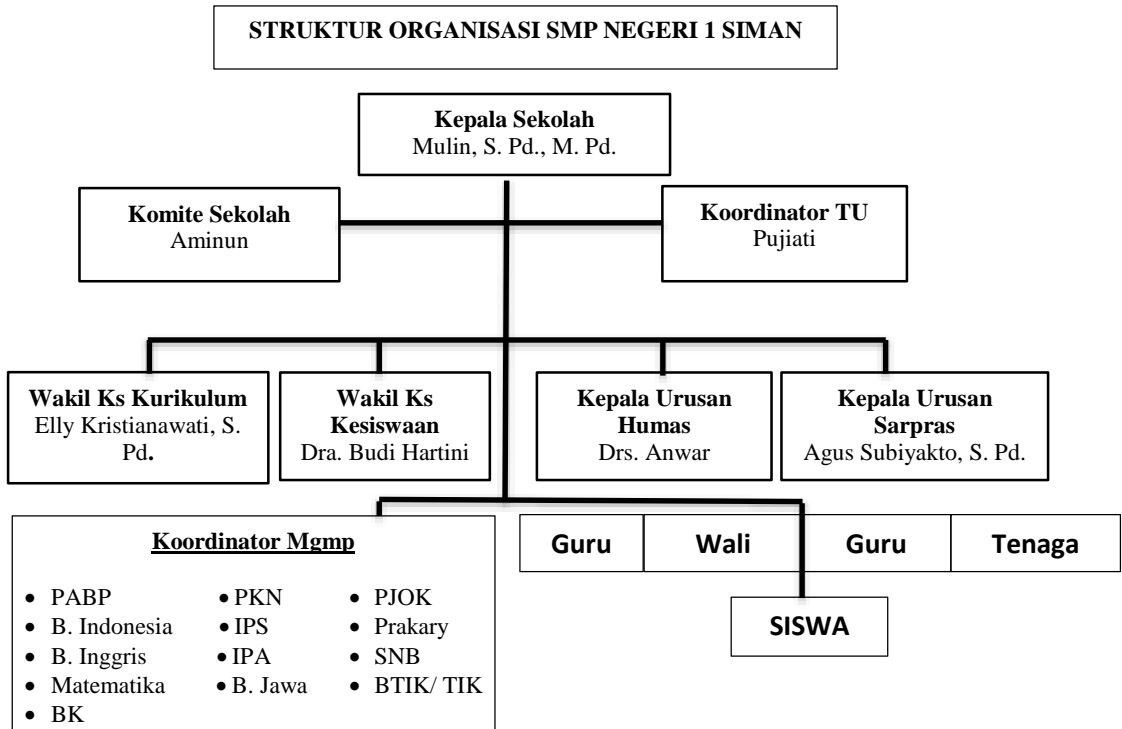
STRUKTUR ORGANISASI SMP NEGERI 1 SIMAN

Kepala Sekolah
Mulin, S. Pd., M. Pd.

Komite Sekolah
Aminun

Koordinator TU
Pujiati

Wakil Ks Kurikulum
Elly Kristianawati, S. Pd.

Wakil Ks Kesiswaan
Dra. Budi Hartini

Kepala Urusan Humas
Drs. Anwar

Kepala Urusan Sarpras
Agus Subiyakto, S. Pd.

Koordinator Mgmp

- PABP
- B. Indonesia
- B. Inggris
- Matematika
- BK
- PKN
- IPS
- IPA
- B. Jawa
- PJOK
- Prakary
- SNB
- BTIK/ TIK

| Guru | Wali | Guru | Tenaga |
|---|---|---|---|

SISWA